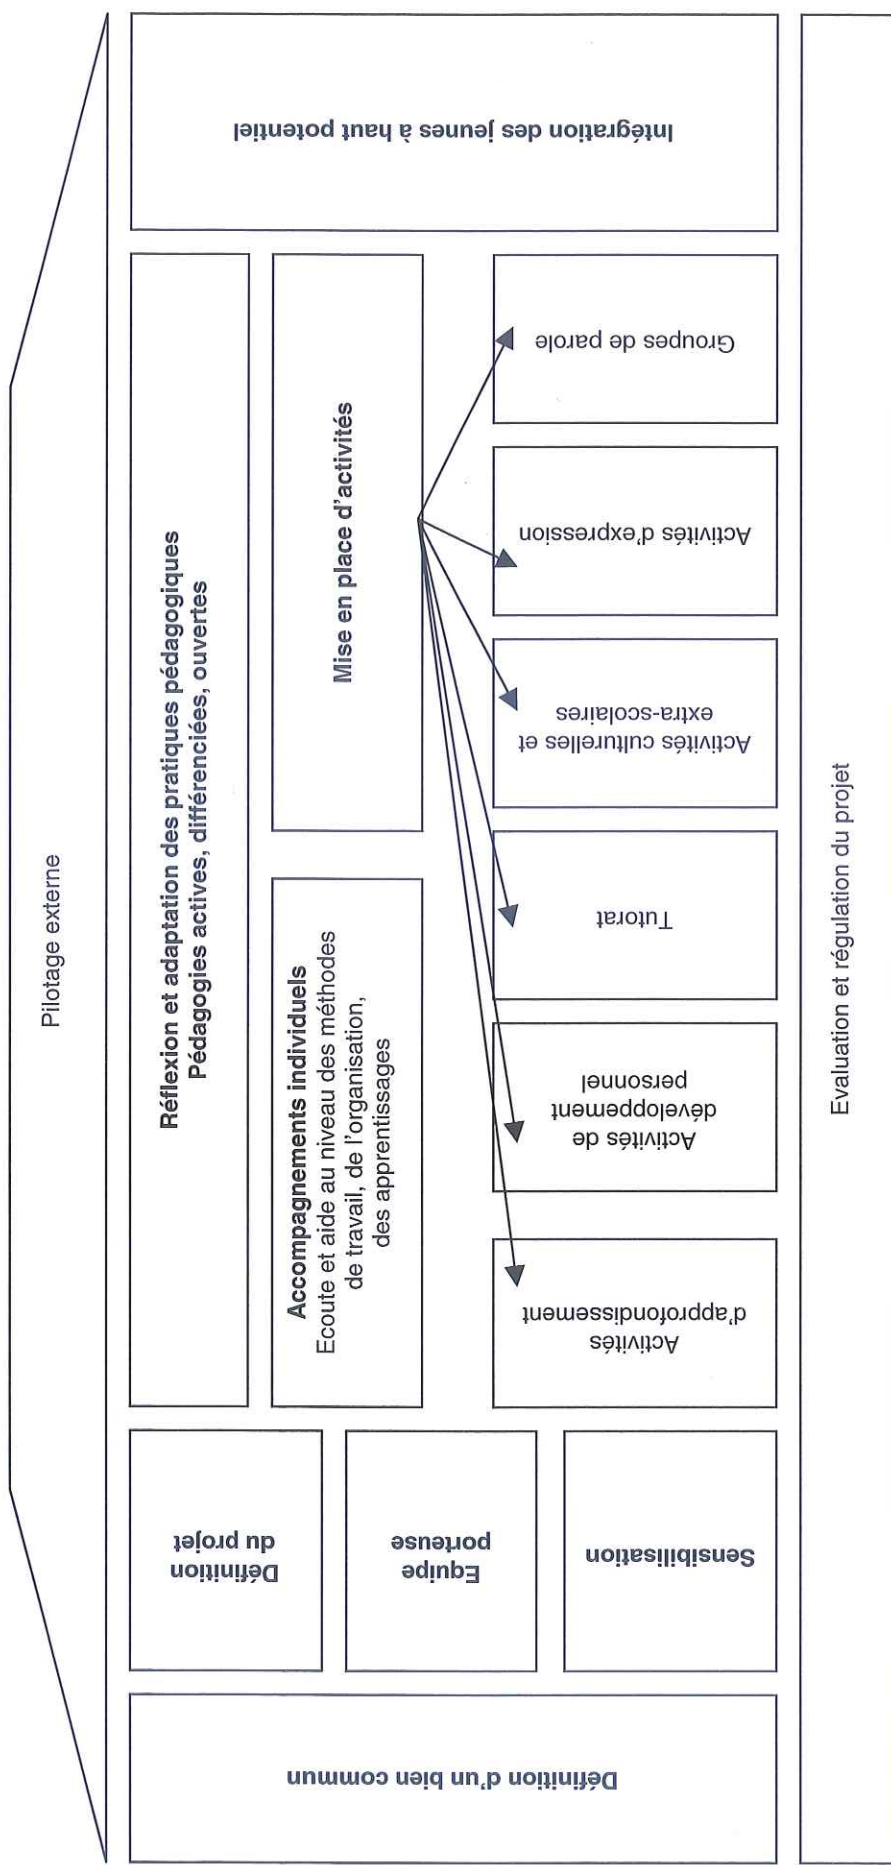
Pilotage externe

Définition d'un bien commun

Définition du projet

Equipe porteuse

Sensibilisation

Réflexion et adaptation des pratiques pédagogiques
Pédagogies actives, différenciées, ouvertes

Accompagnements individuels
Ecoute et aide au niveau des méthodes de travail, de l'organisation, des apprentissages

Mise en place d'activités

Activités d'approfondissement

Activités de développement personnel

Tutorat

Activités culturelles et extra-scolaires

Activités d'expression

Groupes de parole

Intégration des jeunes à haut potentiel

Evaluation et régulation du projet